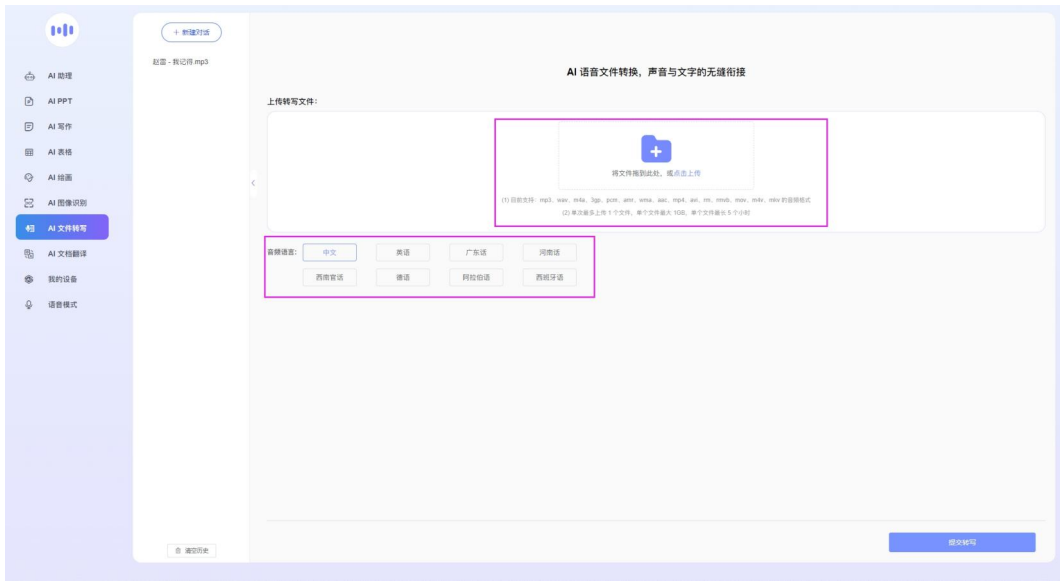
AI 助理
AI PPT
AI 写作
AI 表格
AI 绘画
AI 图像识别
AI 文件转写
AI 文档翻译
我的设备
语音模式

+ 新建对话
赵雷 - 我记得.mp3

清空历史

AI 语音文件转换，声音与文字的无缝衔接

上传转写文件：

将文件拖到此处，或点击上传

(1) 目前支持：mp3、wav、m4a、3gp、pcm、amr、wma、aac、mp4、avi、rm、rmvb、mov、m4v、mkv 的音频格式
(2) 单次最多上传 1 个文件，单个文件最大 1GB，单个文件最长 5 个小时

音频语言：

| 中文 | 英语 | 广东话 | 河南话 |
|---|---|---|---|
| 西南官话 | 德语 | 阿拉伯语 | 西班牙语 |

提交转写